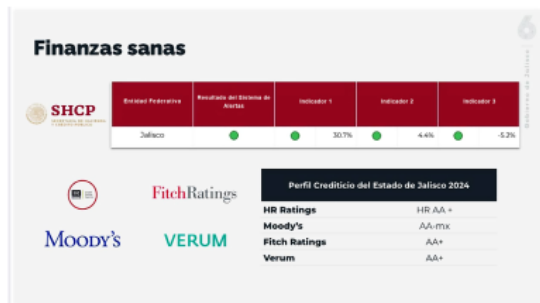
Finanzas sanas

6

Informe de Jalisco

SHCP
SECRETARÍA DE HACIENDA Y CRÉDITO PÚBLICO

| Entidad Federativa | Resultado del Sistema de Alertas | Indicador 1 | | Indicador 2 | | Indicador 3 | |
|---|---|---|---|---|---|---|---|
| Jalisco | ● | ● | 30.7% | ● | 4.4% | ● | -5.2% |

HR

FitchRatings

MOODY'S

VERUM

| Perfil Crediticio del Estado de Jalisco 2024 | |
|---|---|
| HR Ratings | HR AA + |
| Moody's | AA-mx |
| Fitch Ratings | AA+ |
| Verum | AA+ |